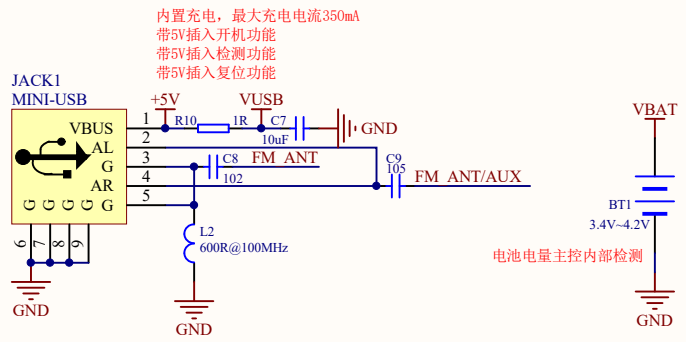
内置充电，最大充电电流350mA
带5V插入开机功能
带5V插入检测功能
带5V插入复位功能

JACK1
MINI-USB

VBUS
AL
G
AR
G
G G G G
1
2
3
4
5
6
7
8
9

+5V
R10
1R
VUSB
C7
10uF
GND
C8
102
FM ANT
C9
105
FM ANT/AUX
L2
600R@100MHz
GND
GND

VBAT
BT1
3.4V~4.2V
电池电量主控内部检测
GND